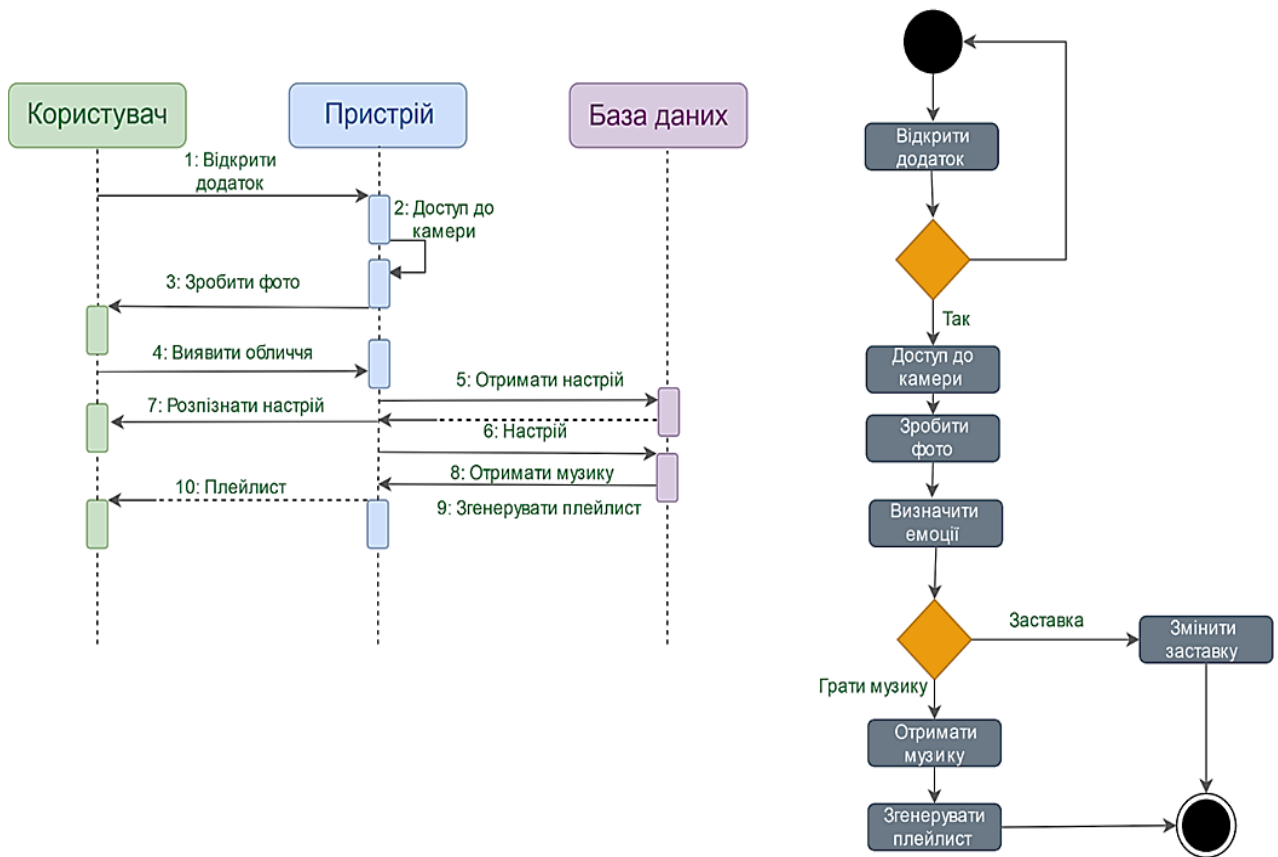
Користувач

Пристрій

База даних

1: Відкрити додаток

2: Доступ до камери

3: Зробити фото

4: Виявити обличчя

5: Отримати настрій

7: Розпізнати настрій

6: Настрій

8: Отримати музику

10: Плейлист

9: Згенерувати плейлист

Відкрити додаток

Так

Доступ до камери

Зробити фото

Визначити емоції

Заставка

Змінити заставку

Грати музику

Отримати музику

Згенерувати плейлист